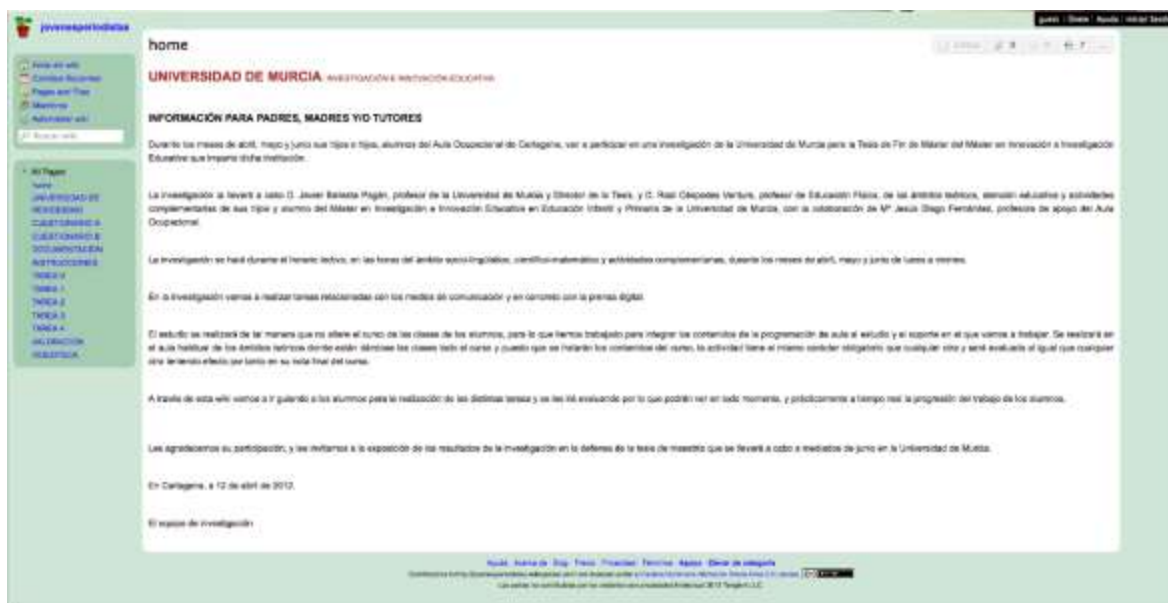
jovenesperiodistas

guest | Únete | Ayuda | Iniciar Sesión

home

UNIVERSIDAD DE MURCIA INVESTIGACIÓN E INNOVACIÓN EDUCATIVA

INFORMACIÓN PARA PADRES, MADRES Y/O TUTORES

Durante los meses de abril, mayo y junio sus hijos e hijas, alumnos del Aula Ocupacional de Cartagena, van a participar en una investigación de la Universidad de Murcia para la Tesis de Fin de Máster del Máster en Innovación e Investigación Educativa que imparte dicha institución.

La investigación la llevará a cabo D. Javier Ballesta Pagán, profesor de la Universidad de Murcia y Director de la Tesis, y D. Raúl Céspedes Ventura, profesor de Educación Física, de los ámbitos teóricos, atención educativa y actividades complementarias de sus hijos y alumno del Máster en Investigación e Innovación Educativa en Educación Infantil y Primaria de la Universidad de Murcia, con la colaboración de Mª Jesús Olego Fernández, profesora de apoyo del Aula Ocupacional.

La investigación se hará durante el horario lectivo, en las horas del ámbito socio-lingüístico, científico-matemático y actividades complementarias, durante los meses de abril, mayo y junio de lunes a viernes.

En la investigación vamos a realizar tareas relacionadas con los medios de comunicación y en concreto con la prensa digital.

El estudio se realizará de tal manera que no altere el curso de las clases de los alumnos, para lo que hemos trabajado para integrar los contenidos de la programación de aula al estudio y al soporte en el que vamos a trabajar. Se realizará en el aula habitual de los ámbitos teóricos donde están dándose las clases todo el curso y puesto que se tratarán los contenidos del curso, la actividad tiene el mismo carácter obligatorio que cualquier otra y será evaluada al igual que cualquier otra teniendo efecto por tanto en su nota final del curso.

A través de esta wiki vamos a ir guiando a los alumnos para la realización de las distintas tareas y se les irá evaluando por lo que podrán ver en todo momento, y prácticamente a tiempo real, la progresión del trabajo de los alumnos.

Les agradecemos su participación, y les invitamos a la exposición de los resultados de la investigación en la defensa de la tesis de maestría que se llevará a cabo a mediados de junio en la Universidad de Murcia.

En Cartagena, a 12 de abril de 2012.

El equipo de investigación

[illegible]